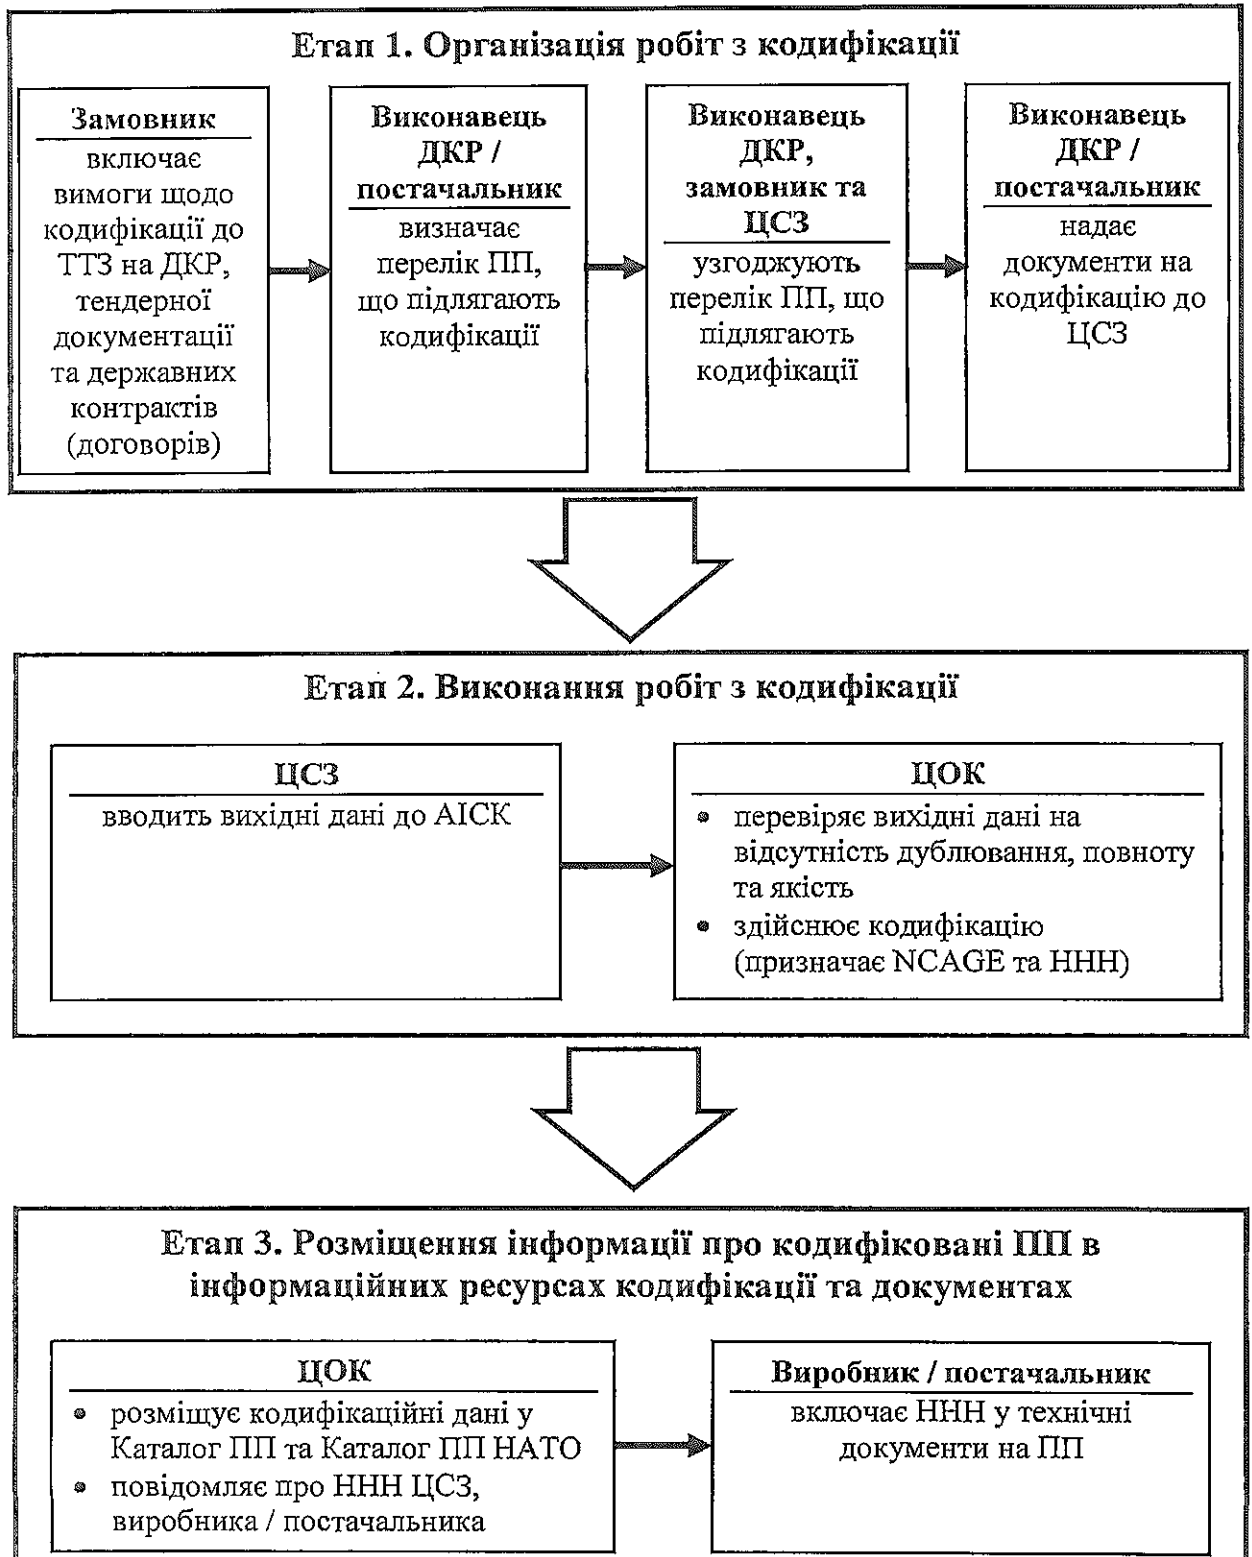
Етап 1. Організація робіт з кодифікації

Замовник
включає вимоги щодо кодифікації до ТТЗ на ДКР, тендерної документації та державних контрактів (договорів)

Виконавець ДКР / постачальник
визначає перелік ПП, що підлягають кодифікації

Виконавець ДКР, замовник та ЦСЗ
узгоджують перелік ПП, що підлягають кодифікації

Виконавець ДКР / постачальник
надає документи на кодифікацію до ЦСЗ

Етап 2. Виконання робіт з кодифікації

ЦСЗ
вводить вихідні дані до АІСК

ЦОК
• перевіряє вихідні дані на відсутність дублювання, повноту та якість
• здійснює кодифікацію (призначає NCAGE та ННН)

Етап 3. Розміщення інформації про кодифіковані ПП в інформаційних ресурсах кодифікації та документах

ЦОК
• розміщує кодифікаційні дані у Каталог ПП та Каталог ПП НАТО
• повідомляє про ННН ЦСЗ, виробника / постачальника

Виробник / постачальник
включає ННН у технічні документи на ПП